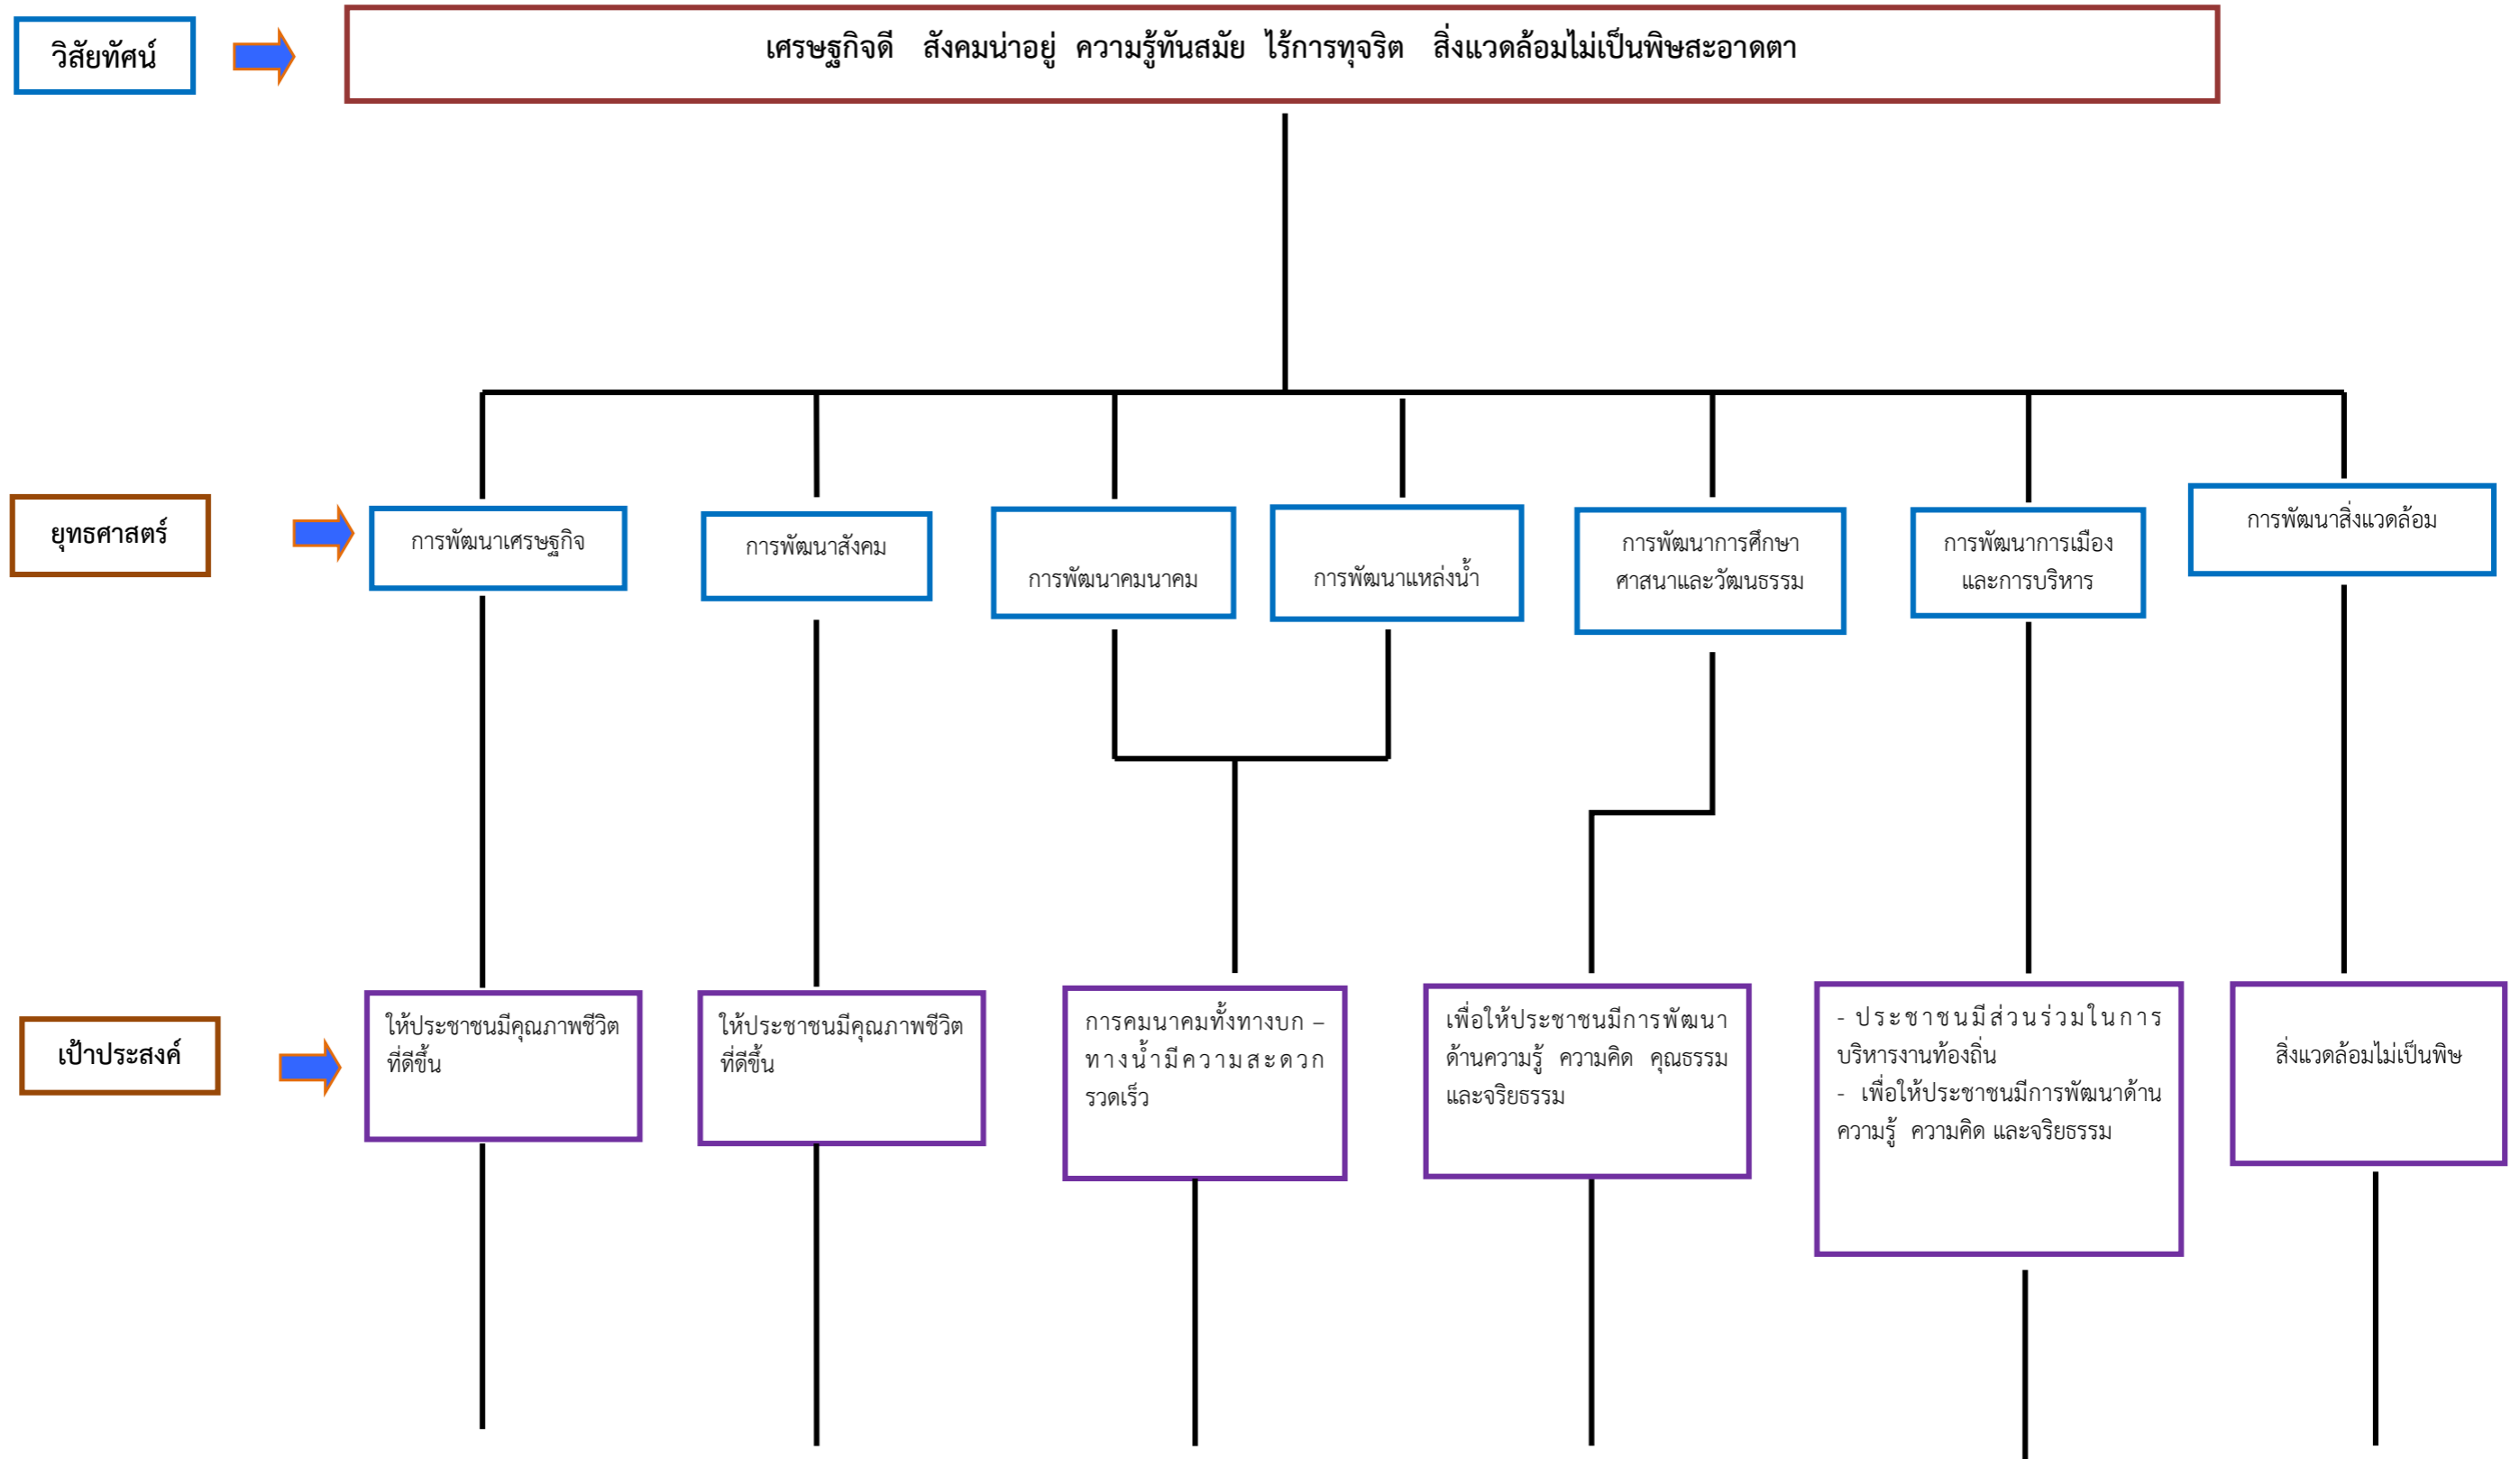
วิสัยทัศน์

เศรษฐกิจดี สังคมน่าอยู่ ความรู้ทันสมัย ไร้การทุจริต สิ่งแวดล้อมไม่เป็นพิษสะอาดตา

ยุทธศาสตร์

การพัฒนาเศรษฐกิจ

การพัฒนาสังคม

การพัฒนาคมนาคม

การพัฒนาแหล่งน้ำ

การพัฒนาการศึกษา ศาสนาและวัฒนธรรม

การพัฒนาการเมือง และการบริหาร

การพัฒนาสิ่งแวดล้อม

เป้าประสงค์

ให้ประชาชนมีคุณภาพชีวิตที่ดีขึ้น

ให้ประชาชนมีคุณภาพชีวิตที่ดีขึ้น

การคมนาคมทั้งทางบก – ทางน้ำมีความสะดวกรวดเร็ว

เพื่อให้ประชาชนมีการพัฒนาด้านความรู้ ความคิด คุณธรรมและจริยธรรม

- ประชาชนมีส่วนร่วมในการบริหารงานท้องถิ่น
- เพื่อให้ประชาชนมีการพัฒนาด้านความรู้ ความคิด และจริยธรรม

สิ่งแวดล้อมไม่เป็นพิษ